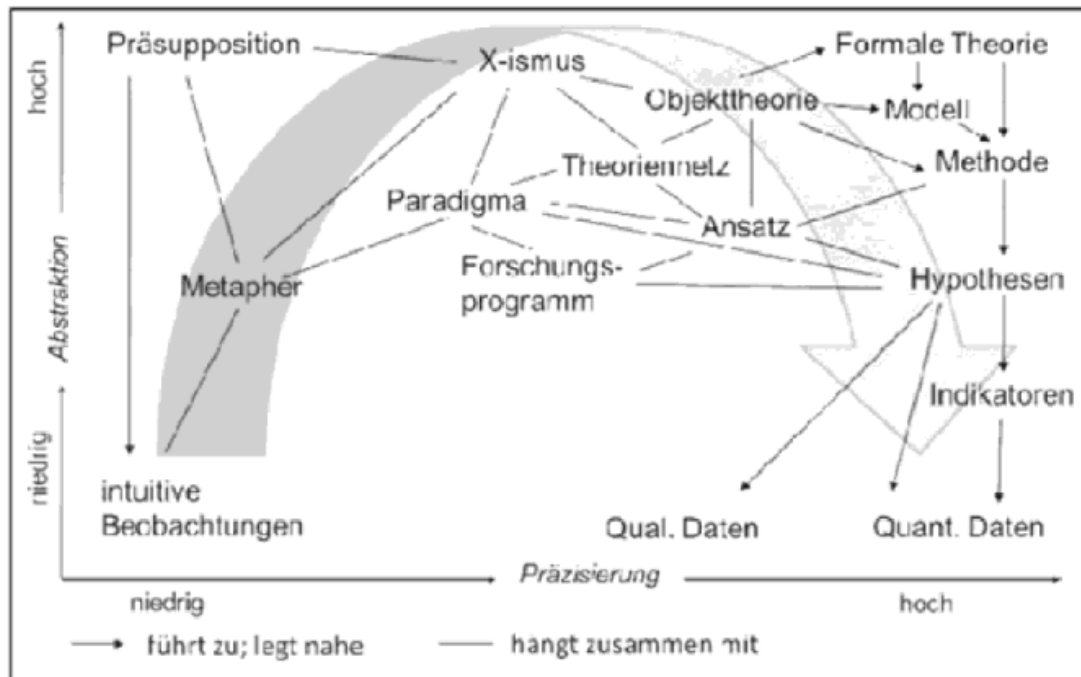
hoch

Abstraktion

niedrig

Präsupposition

X-ismus

Formale Theorie

Objekttheorie

Modell

Theoriennetz

Methode

Paradigma

Ansatz

Metapher

Forschungsprogramm

Hypothesen

Indikatoren

intuitive Beobachtungen

Qual. Daten

Quant. Daten

Präzisierung

niedrig

hoch

führt zu; legt nahe

hangt zusammen mit